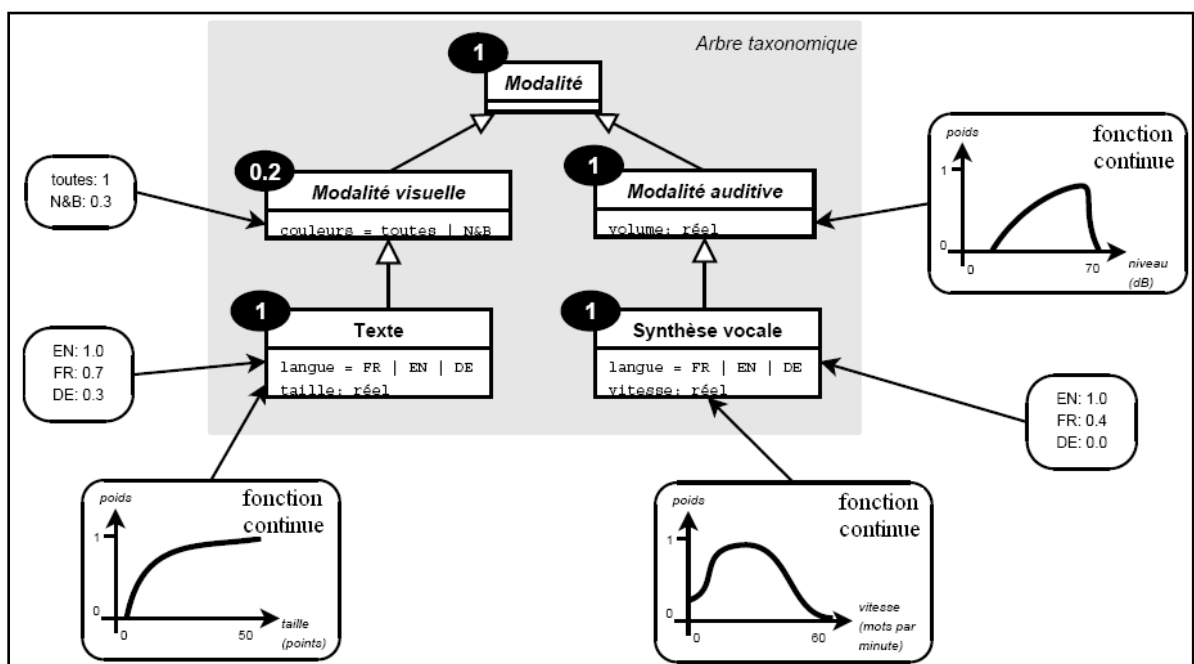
Arbre taxonomique

1
Modalité

0.2
Modalité visuelle
couleurs = toutes | N&B

toutes: 1
N&B: 0.3

1
Modalité auditive
volume: réel

poids
fonction continue
1
0
0
70
niveau (dB)

1
Texte
langue = FR | EN | DE
taille: réel

EN: 1.0
FR: 0.7
DE: 0.3

1
Synthèse vocale
langue = FR | EN | DE
vitesse: réel

EN: 1.0
FR: 0.4
DE: 0.0

poids
fonction continue
1
0
0
50
taille (points)

poids
fonction continue
1
0
0
60
vitesse (mots par minute)